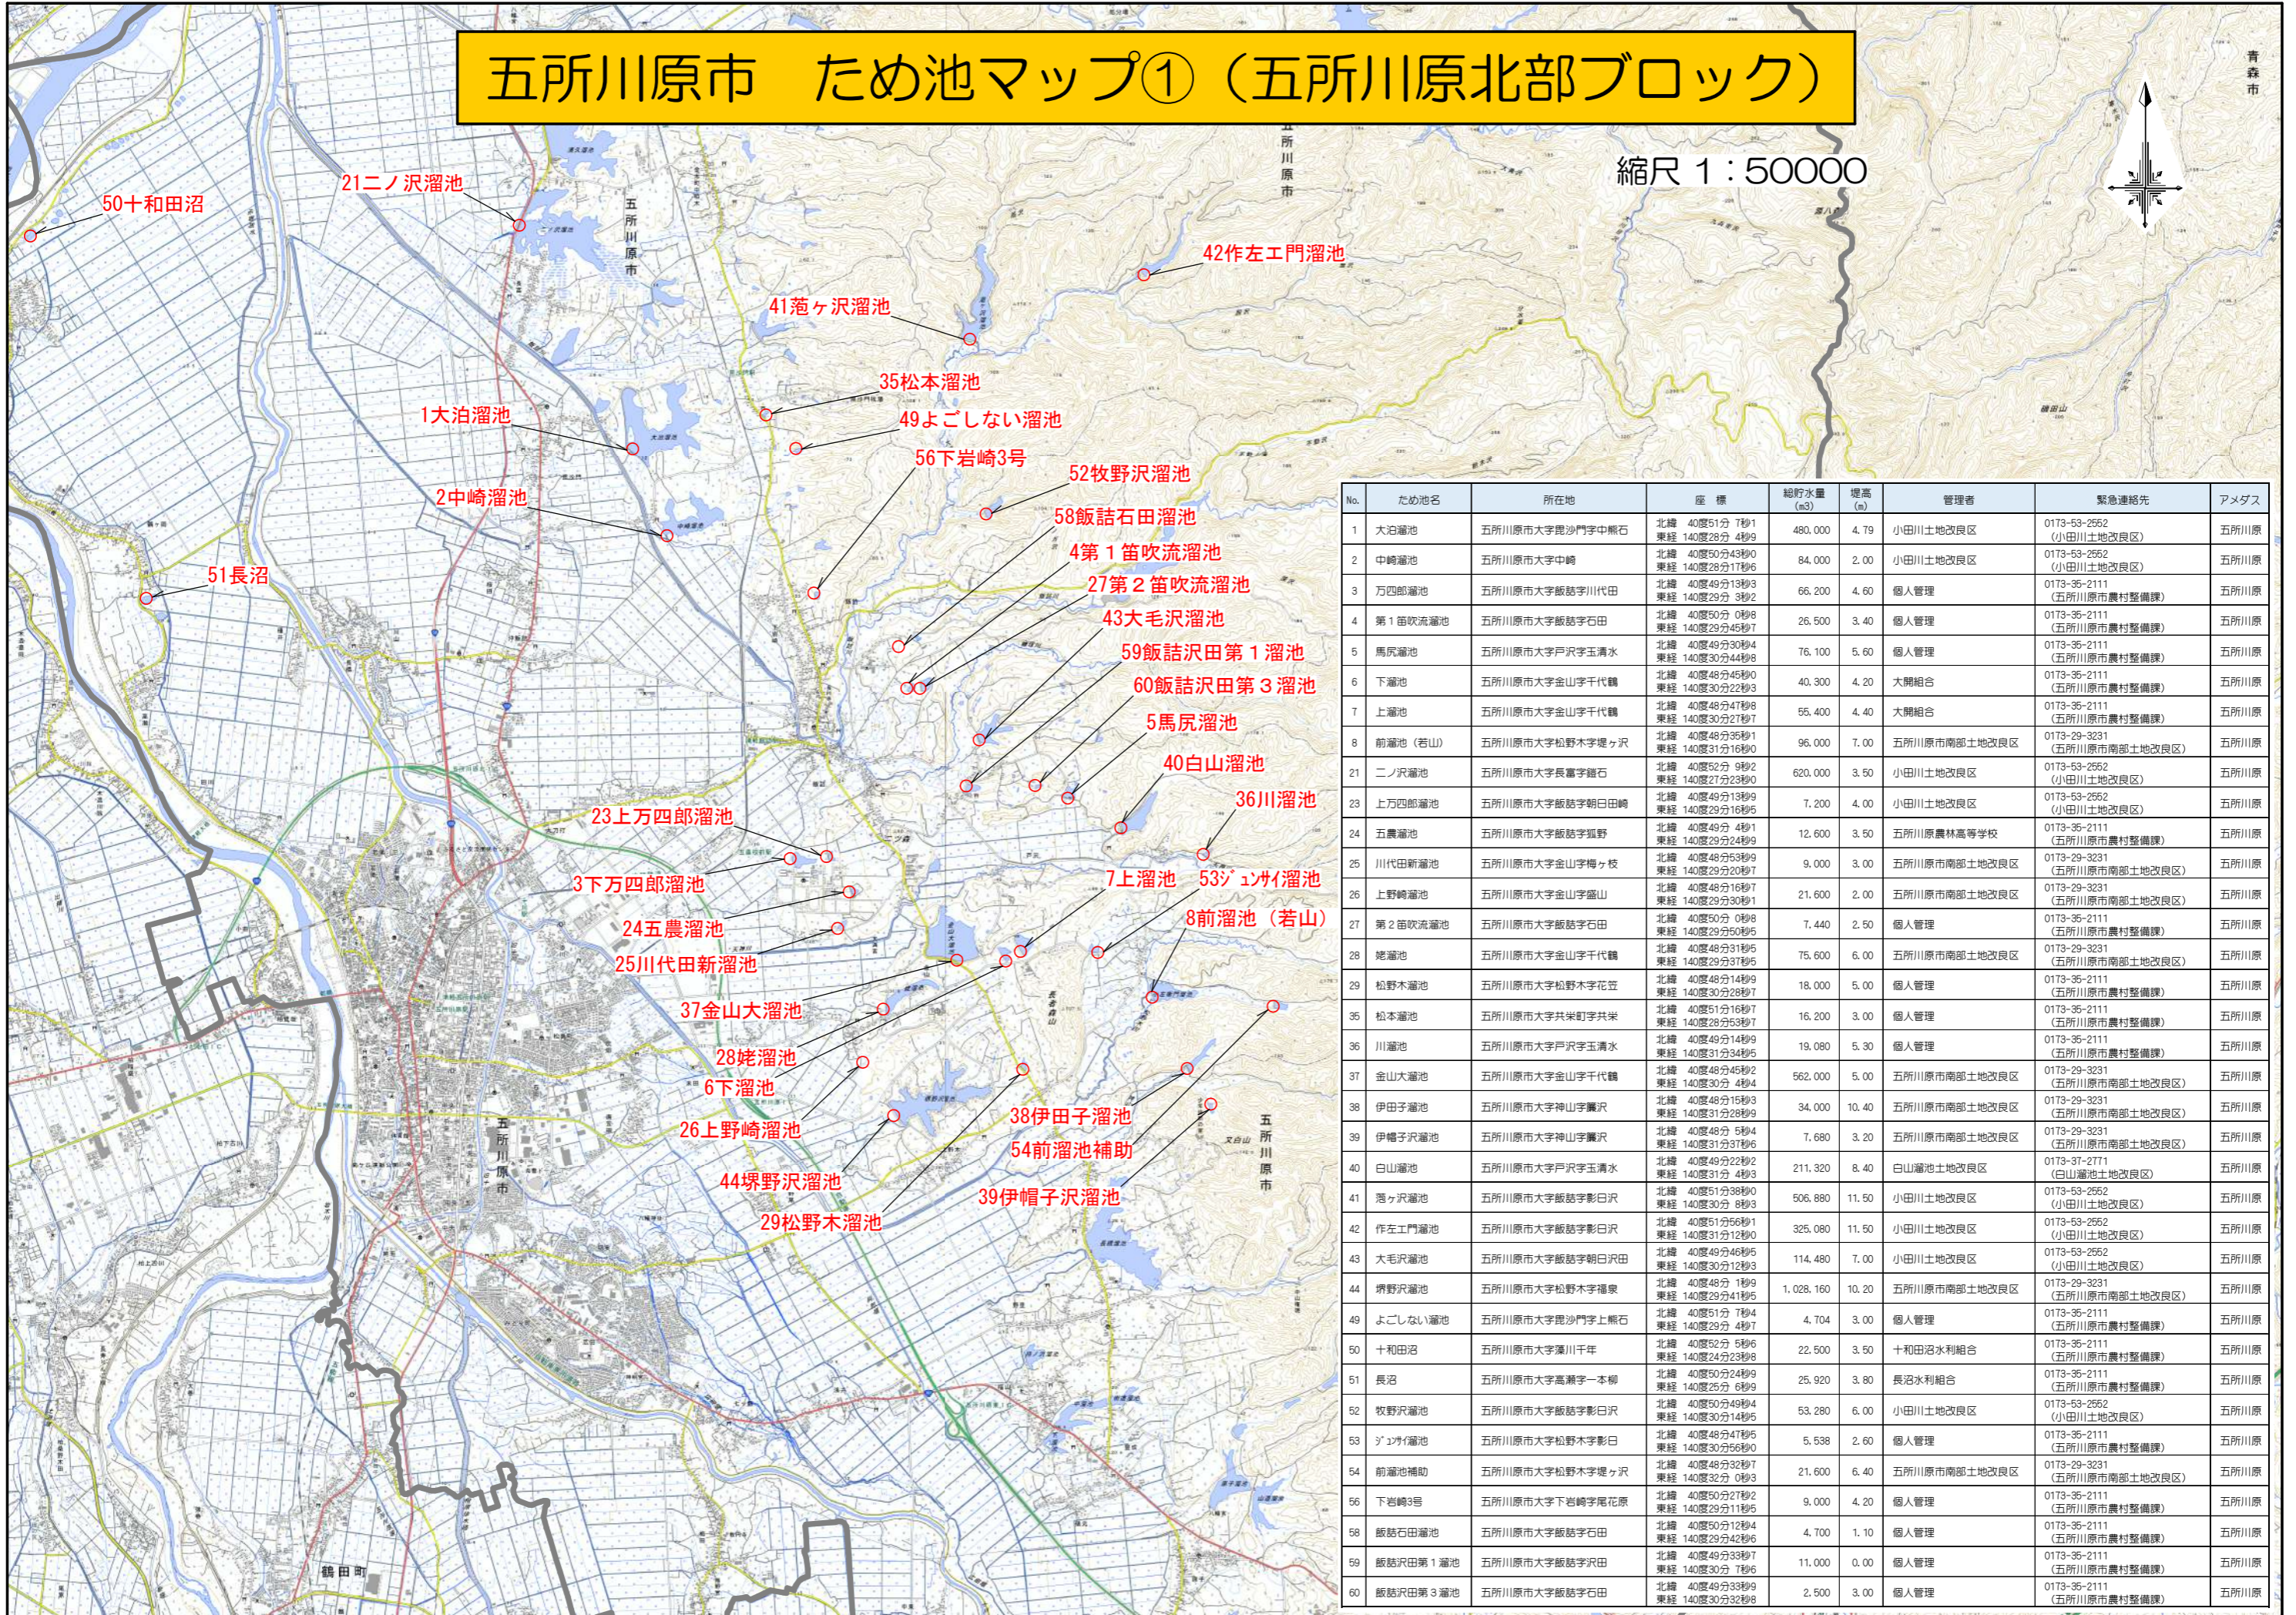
五所川原市　ため池マップ①（五所川原北部ブロック）

縮尺 1：50000

50十和田沼
21二ノ沢溜池
42作左エ門溜池
41菴ヶ沢溜池
35松本溜池
1大泊溜池
49よこしない溜池
56下岩崎3号
52牧野沢溜池
2中崎溜池
58飯詰石田溜池
4第１笛吹流溜池
51長沼
27第２笛吹流溜池
43大毛沢溜池
59飯詰沢田第１溜池
60飯詰沢田第３溜池
5馬尻溜池
40白山溜池
36川溜池
23上万四郎溜池
3下万四郎溜池
7上溜池
53ｼﾞｭﾝｻｲ溜池
24五農溜池
8前溜池（若山）
25川代田新溜池
37金山大溜池
28姥溜池
6下溜池
38伊田子溜池
26上野崎溜池
54前溜池補助
44堺野沢溜池
39伊帽子沢溜池
29松野木溜池

五所川原市
青森市
鶴田町

| No. | ため池名 | 所在地 | 座標 | 総貯水量(m3) | 堤高(m) | 管理者 | 緊急連絡先 | アメダス |
|---|---|---|---|---|---|---|---|---|
| 1 | 大泊溜池 | 五所川原市大字原子字中柳石 | 北緯 40度51分 7秒1 東経 140度28分 4秒9 | 480,000 | 4.79 | 小田川土地改良区 | 0173-53-2552 (小田川土地改良区) | 五所川原 |
| 2 | 中崎溜池 | 五所川原市大字中崎 | 北緯 40度50分43秒0 東経 140度28分17秒6 | 84,000 | 2.00 | 小田川土地改良区 | 0173-53-2552 (小田川土地改良区) | 五所川原 |
| 3 | 下万四郎溜池 | 五所川原市大字飯詰字川代田 | 北緯 40度49分13秒3 東経 140度29分 3秒2 | 66,200 | 4.60 | 個人管理 | 0173-35-2111 (五所川原市農村整備課) | 五所川原 |
| 4 | 第１笛吹流溜池 | 五所川原市大字飯詰字石田 | 北緯 40度50分 0秒8 東経 140度29分45秒7 | 26,500 | 3.40 | 個人管理 | 0173-35-2111 (五所川原市農村整備課) | 五所川原 |
| 5 | 馬尻溜池 | 五所川原市大字戸沢字玉清水 | 北緯 40度49分30秒4 東経 140度30分44秒8 | 76,100 | 5.60 | 個人管理 | 0173-35-2111 (五所川原市農村整備課) | 五所川原 |
| 6 | 下溜池 | 五所川原市大字金山字千代鶴 | 北緯 40度48分45秒0 東経 140度30分22秒3 | 40,300 | 4.20 | 大開組合 | 0173-35-2111 (五所川原市農村整備課) | 五所川原 |
| 7 | 上溜池 | 五所川原市大字金山字千代鶴 | 北緯 40度48分47秒8 東経 140度30分27秒7 | 55,400 | 4.40 | 大開組合 | 0173-35-2111 (五所川原市農村整備課) | 五所川原 |
| 8 | 前溜池（若山） | 五所川原市大字松野木字堺ヶ沢 | 北緯 40度48分35秒1 東経 140度31分16秒0 | 96,000 | 7.00 | 五所川原市南部土地改良区 | 0173-29-3231 (五所川原市南部土地改良区) | 五所川原 |
| 21 | 二ノ沢溜池 | 五所川原市大字長富字鎧石 | 北緯 40度52分 9秒2 東経 140度27分23秒0 | 620,000 | 3.50 | 小田川土地改良区 | 0173-53-2552 (小田川土地改良区) | 五所川原 |
| 23 | 上万四郎溜池 | 五所川原市大字飯詰字朝日田崎 | 北緯 40度49分13秒9 東経 140度29分16秒5 | 7,200 | 4.00 | 小田川土地改良区 | 0173-53-2552 (小田川土地改良区) | 五所川原 |
| 24 | 五農溜池 | 五所川原市大字飯詰字狐野 | 北緯 40度49分 4秒1 東経 140度29分24秒9 | 12,600 | 3.50 | 五所川原農林高等学校 | 0173-35-2111 (五所川原市農村整備課) | 五所川原 |
| 25 | 川代田新溜池 | 五所川原市大字金山字梅ヶ枝 | 北緯 40度48分53秒9 東経 140度29分20秒7 | 9,000 | 3.00 | 五所川原市南部土地改良区 | 0173-29-3231 (五所川原市南部土地改良区) | 五所川原 |
| 26 | 上野崎溜池 | 五所川原市大字金山字盛山 | 北緯 40度48分16秒7 東経 140度29分30秒9 | 21,600 | 3.00 | 五所川原市南部土地改良区 | 0173-29-3231 (五所川原市南部土地改良区) | 五所川原 |
| 27 | 第２笛吹流溜池 | 五所川原市大字飯詰字石田 | 北緯 40度50分 0秒8 東経 140度29分50秒5 | 7,440 | 2.50 | 個人管理 | 0173-35-2111 (五所川原市農村整備課) | 五所川原 |
| 28 | 姥溜池 | 五所川原市大字金山字千代鶴 | 北緯 40度48分31秒5 東経 140度29分37秒5 | 75,600 | 6.00 | 五所川原市南部土地改良区 | 0173-29-3231 (五所川原市南部土地改良区) | 五所川原 |
| 29 | 松野木溜池 | 五所川原市大字松野木字花笠 | 北緯 40度48分 3秒0 東経 140度30分28秒7 | 18,000 | 5.00 | 個人管理 | 0173-35-2111 (五所川原市農村整備課) | 五所川原 |
| 35 | 松本溜池 | 五所川原市大字持子沢字松本 | 北緯 40度51分16秒7 東経 140度28分53秒7 | 16,200 | 3.00 | 個人管理 | 0173-35-2111 (五所川原市農村整備課) | 五所川原 |
| 36 | 川溜池 | 五所川原市大字戸沢字玉清水 | 北緯 40度49分14秒9 東経 140度31分33秒6 | 19,080 | 5.30 | 個人管理 | 0173-35-2111 (五所川原市農村整備課) | 五所川原 |
| 37 | 金山大溜池 | 五所川原市大字金山字千代鶴 | 北緯 40度48分45秒2 東経 140度30分 4秒4 | 562,000 | 5.00 | 五所川原市南部土地改良区 | 0173-29-3231 (五所川原市南部土地改良区) | 五所川原 |
| 38 | 伊田子溜池 | 五所川原市大字神山字鷹沢 | 北緯 40度48分15秒3 東経 140度31分28秒9 | 34,000 | 10.40 | 五所川原市南部土地改良区 | 0173-29-3231 (五所川原市南部土地改良区) | 五所川原 |
| 39 | 伊帽子沢溜池 | 五所川原市大字神山字鷹沢 | 北緯 40度48分 5秒4 東経 140度31分37秒6 | 7,680 | 3.20 | 五所川原市南部土地改良区 | 0173-29-3231 (五所川原市南部土地改良区) | 五所川原 |
| 40 | 白山溜池 | 五所川原市大字戸沢字玉清水 | 北緯 40度49分22秒2 東経 140度31分 4秒3 | 211,320 | 8.40 | 白山溜池土地改良区 | 0173-37-2771 (白山溜池土地改良区) | 五所川原 |
| 41 | 菴ヶ沢溜池 | 五所川原市大字飯詰字影日沢 | 北緯 40度51分38秒0 東経 140度30分 8秒3 | 506,880 | 11.50 | 小田川土地改良区 | 0173-53-2552 (小田川土地改良区) | 五所川原 |
| 42 | 作左エ門溜池 | 五所川原市大字飯詰字影日沢 | 北緯 40度51分56秒1 東経 140度31分12秒0 | 325,080 | 11.50 | 小田川土地改良区 | 0173-53-2552 (小田川土地改良区) | 五所川原 |
| 43 | 大毛沢溜池 | 五所川原市大字飯詰字朝日沢田 | 北緯 40度49分46秒5 東経 140度30分12秒3 | 114,480 | 7.00 | 小田川土地改良区 | 0173-53-2552 (小田川土地改良区) | 五所川原 |
| 44 | 堺野沢溜池 | 五所川原市大字松野木字福泉 | 北緯 40度48分 1秒9 東経 140度29分41秒5 | 1,028,160 | 10.20 | 五所川原市南部土地改良区 | 0173-29-3231 (五所川原市南部土地改良区) | 五所川原 |
| 49 | よこしない溜池 | 五所川原市大字原子字上柳石 | 北緯 40度51分 7秒4 東経 140度29分 4秒0 | 4,704 | 3.00 | 個人管理 | 0173-35-2111 (五所川原市農村整備課) | 五所川原 |
| 50 | 十和田沼 | 五所川原市大字藻川千年 | 北緯 40度52分 5秒6 東経 140度24分53秒8 | 22,500 | 3.50 | 十和田沼水利組合 | 0173-35-2111 (五所川原市農村整備課) | 五所川原 |
| 51 | 長沼 | 五所川原市大字高瀬字一本柳 | 北緯 40度50分24秒9 東経 140度25分 6秒9 | 25,920 | 3.80 | 長沼水利組合 | 0173-35-2111 (五所川原市農村整備課) | 五所川原 |
| 52 | 牧野沢溜池 | 五所川原市大字飯詰字影日沢 | 北緯 40度50分49秒4 東経 140度30分14秒5 | 53,280 | 6.00 | 小田川土地改良区 | 0173-53-2552 (小田川土地改良区) | 五所川原 |
| 53 | ｼﾞｭﾝｻｲ溜池 | 五所川原市大字松野木字影日 | 北緯 40度48分47秒6 東経 140度31分30秒6 | 5,538 | 2.60 | 個人管理 | 0173-35-2111 (五所川原市農村整備課) | 五所川原 |
| 54 | 前溜池補助 | 五所川原市大字松野木字堺ヶ沢 | 北緯 40度48分32秒7 東経 140度32分 0秒3 | 21,600 | 6.40 | 五所川原市南部土地改良区 | 0173-29-3231 (五所川原市南部土地改良区) | 五所川原 |
| 56 | 下岩崎3号 | 五所川原市大字下岩崎字尾花原 | 北緯 40度50分27秒6 東経 140度29分11秒6 | 9,000 | 4.20 | 個人管理 | 0173-35-2111 (五所川原市農村整備課) | 五所川原 |
| 58 | 飯詰石田溜池 | 五所川原市大字飯詰字石田 | 北緯 40度50分12秒4 東経 140度29分42秒6 | 4,700 | 1.10 | 個人管理 | 0173-35-2111 (五所川原市農村整備課) | 五所川原 |
| 59 | 飯詰沢田第１溜池 | 五所川原市大字飯詰字沢田 | 北緯 40度49分35秒8 東経 140度30分 7秒6 | 11,000 | 0.00 | 個人管理 | 0173-35-2111 (五所川原市農村整備課) | 五所川原 |
| 60 | 飯詰沢田第３溜池 | 五所川原市大字飯詰字沢田 | 北緯 40度49分33秒9 東経 140度30分12秒8 | 2,500 | 3.00 | 個人管理 | 0173-35-2111 (五所川原市農村整備課) | 五所川原 |